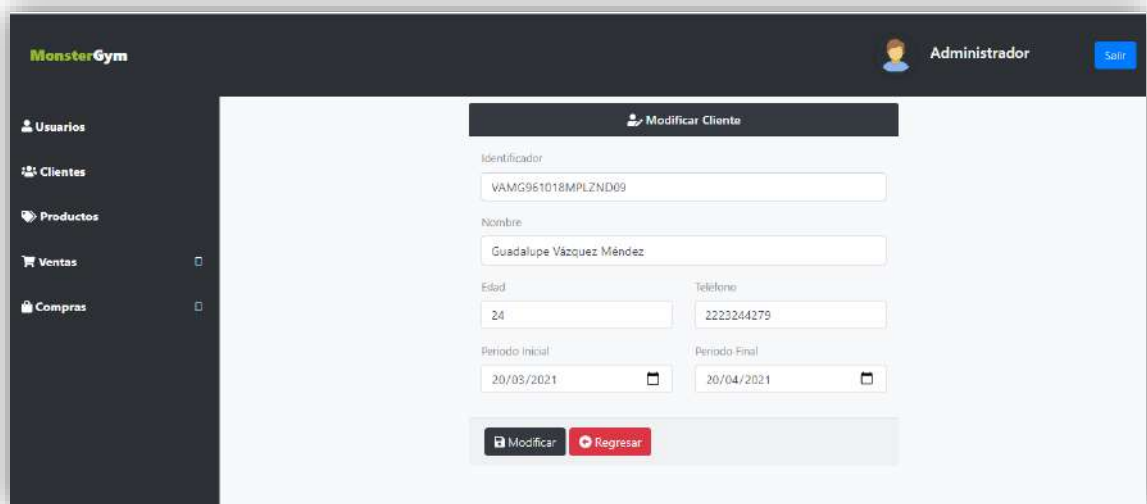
MonsterGym

Administrador

Salir

Usuarios

Clientes

Productos

Ventas

Compras

Modificar Cliente

Identificador

VAMG961018MPLZND09

Nombre

Guadalupe Vázquez Méndez

Edad

24

Telefono

2223244279

Periodo Inicial

20/03/2021

Periodo Final

20/04/2021

Modificar

Regresar